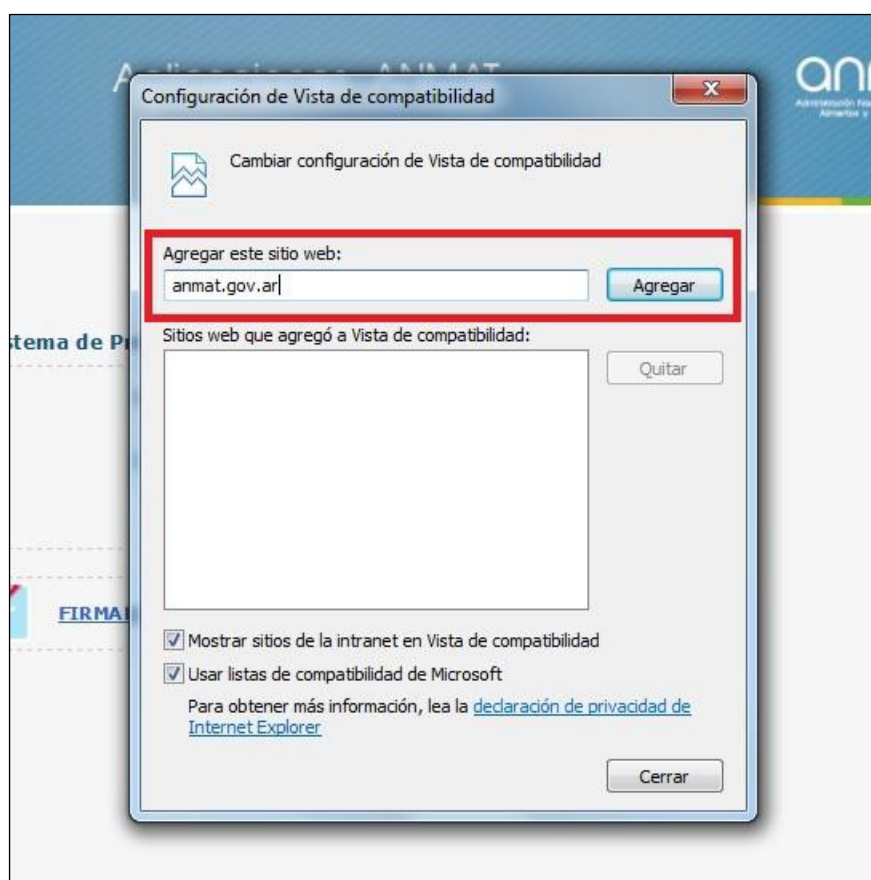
A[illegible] ANMAT

an

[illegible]

Configuración de Vista de compatibilidad

x

Cambiar configuración de Vista de compatibilidad

Agregar este sitio web:

anmat.gov.ar

Agregar

Sitios web que agregó a Vista de compatibilidad:

Quitar

stema de P

FIRMA

Mostrar sitios de la intranet en Vista de compatibilidad

Usar listas de compatibilidad de Microsoft

Para obtener más información, lea la declaración de privacidad de Internet Explorer

Cerrar